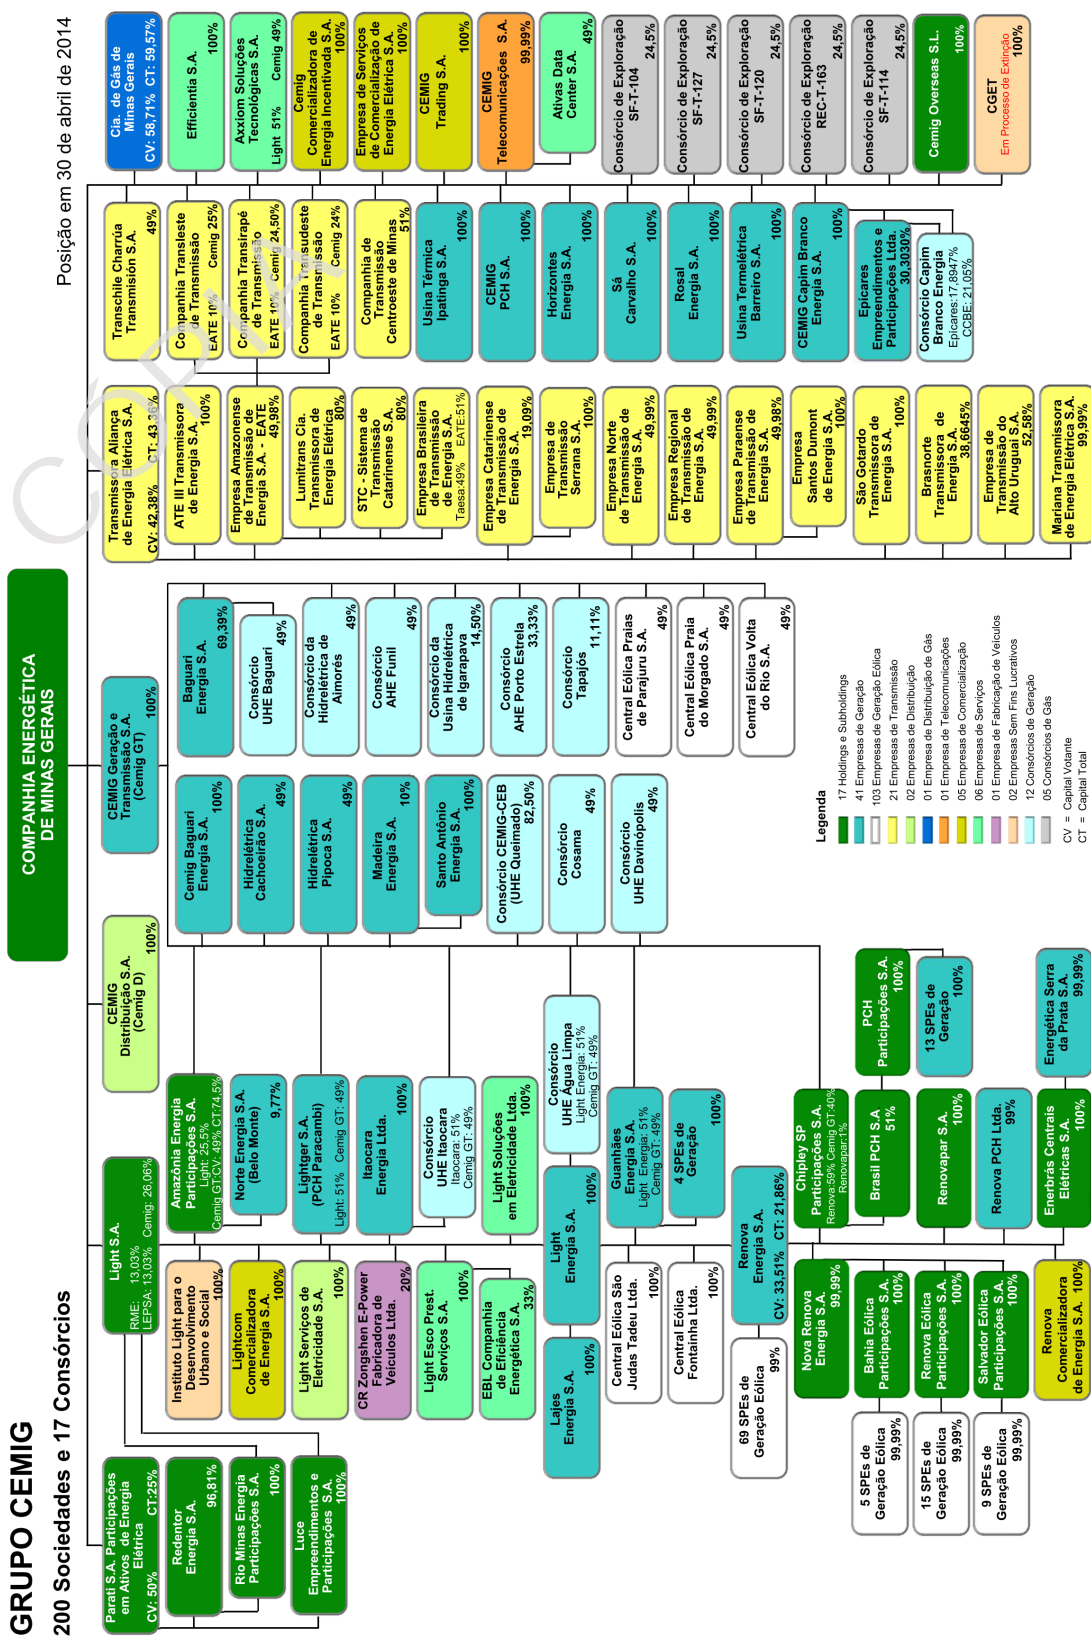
GRUPO CEMIG

200 Sociedades e 17 Consórcios

Posição em 30 de abril de 2014

COMPANHIA ENERGÉTICA DE MINAS GERAIS

Cia. de Gás de Minas Gerais CV: 58,71% CT: 59,57%

Efficientia S.A. 100%

Axxiom Soluções Tecnológicas S.A. Light 51% Cemig 49%

Cemig Comercializadora de Energia Incentivada S.A. 100%

Empresa de Serviços de Comercialização de Energia Elétrica S.A. 100%

CEMIG Trading S.A. 100%

CEMIG Telecomunicações S.A. 99,99%

Ativas Data Center S.A. 49%

Consórcio de Exploração SF-T-104 24,5%

Consórcio de Exploração SF-T-127 24,5%

Consórcio de Exploração SF-T-120 24,5%

Consórcio de Exploração REC-T-163 24,5%

Consórcio de Exploração SF-T-114 24,5%

Cemig Overseas S.L. 100%

CGET Em Processo de Extinção 100%

Transchile Charrua Transmisión S.A. 49%

Companhia Transleste de Transmissão EATE 10% Cemig 25%

Companhia Transirapé de Transmissão EATE 10% Cemig 24,50%

Companhia Transudeste de Transmissão EATE 10% Cemig 24%

Companhia de Transmissão Centroeste de Minas 51%

Usina Térmica Ipatinga S.A. 100%

CEMIG PCH S.A. 100%

Horizontes Energia S.A. 100%

Sá Carvalho S.A. 100%

Rosal Energia S.A. 100%

Usina Termelétrica Barreiro S.A. 100%

CEMIG Capim Branco Energia S.A. 100%

Epicares Empreendimentos e Participações Ltda. 30,3030%

Consórcio Capim Branco Energia Epicares:17,8947% CCBE: 21,05%

Transmissora Aliança de Energia Elétrica S.A. CV: 42,38% CT: 43,36%

ATE III Transmissora de Energia S.A. 100%

Empresa Amazonense de Transmissão de Energia S.A. - EATE 49,98%

Lumitrans Cia. Transmissora de Energia Elétrica 80%

STC - Sistema de Transmissão Catarinense S.A. 80%

Empresa Brasileira de Transmissão de Energia S.A. Taesa:49% EATE:51%

Empresa Catarinense de Transmissão de Energia S.A. 19,09%

Empresa de Transmissão Serrana S.A. 100%

Empresa Norte de Transmissão de Energia S.A. 49,99%

Empresa Regional de Transmissão de Energia S.A. 49,99%

Empresa Paraense de Transmissão de Energia S.A. 49,98%

Empresa Santos Dumont de Energia S.A. 100%

São Gotardo Transmissora de Energia S.A. 100%

Brasnorte Transmissora de Energia S.A. 38,6645%

Empresa de Transmissão do Alto Uruguai S.A. 52,58%

Mariana Transmissora de Energia Elétrica S.A. 99,99%

CEMIG Geração e Transmissão S.A. (Cemig GT) 100%

Baguari Energia S.A. 69,39%

Consórcio UHE Baguari 49%

Consórcio da Hidrelétrica de Aimorés 49%

Consórcio AHE Funil 49%

Consórcio da Usina Hidrelétrica de Igarapava 14,50%

Consórcio AHE Porto Estrela 33,33%

Consórcio Tapajós 11,11%

Central Eólica Praias de Parajuru S.A. 49%

Central Eólica Praia do Morgado S.A. 49%

Central Eólica Volta do Rio S.A. 49%

Cemig Baguari Energia S.A. 100%

Hidrelétrica Cachoeirão S.A. 49%

Hidrelétrica Pipoca S.A. 49%

Madeira Energia S.A. 10%

Santo Antônio Energia S.A. 100%

Consórcio CEMIG-CEB (UHE Queimado) 82,50%

Consórcio Cosama 49%

Consórcio UHE Davinópolis 49%

Legenda
17 Holdings e Subholdings
41 Empresas de Geração
103 Empresas de Geração Eólica
21 Empresas de Transmissão
02 Empresas de Distribuição
01 Empresa de Distribuição de Gás
01 Empresa de Telecomunicações
05 Empresas de Comercialização
06 Empresas de Serviços
01 Empresa de Fabricação de Veículos
02 Empresas Sem Fins Lucrativos
12 Consórcios de Geração
05 Consórcios de Gás
CV = Capital Votante
CT = Capital Total

CEMIG Distribuição S.A. (Cemig D) 100%

Amazônia Energia Participações S.A. Light: 25,5% Cemig GT:CV: 49% CT:74,5%

Norte Energia S.A. (Belo Monte) 9,77%

Lightger S.A. (PCH Paracambi) Light: 51% Cemig GT: 49%

Itaocara Energia Ltda. 100%

Consórcio UHE Itaocara Itaocara: 51% Cemig GT: 49%

Light Soluções em Eletricidade Ltda. 100%

Consórcio UHE Água Limpa Light Energia: 51% Cemig GT: 49%

Guanhães Energia S.A. Light Energia: 51% Cemig GT: 49%

4 SPEs de Geração 100%

Chipley SP Participações S.A. Renova:59% Cemig GT:40% Renovapar:1%

PCH Participações S.A. 100%

13 SPEs de Geração 100%

Brasil PCH S.A. 51%

Renovapar S.A. 100%

Renova PCH Ltda. 99%

Energética Serra da Prata S.A. 99,99%

Enerbrás Centrais Elétricas S.A. 100%

Light S.A. RME: 13,03% LEPSA: 13,03% Cemig: 26,06%

Instituto Light para o Desenvolvimento Urbano e Social 100%

Lightcom Comercializadora de Energia S.A. 100%

Light Serviços de Eletricidade S.A. 100%

CR Zongshen E-Power Fabricadora de Veículos Ltda. 20%

Light Esco Prest. Serviços S.A. 100%

EBL Companhia de Eficiência Energética S.A. 33%

Light Energia S.A. 100%

Lajes Energia S.A. 100%

Central Eólica São Judas Tadeu Ltda. 100%

Central Eólica Fontainha Ltda. 100%

Renova Energia S.A. CV: 33,51% CT: 21,86%

69 SPEs de Geração Eólica 99%

Nova Renova Energia S.A. 99,99%

Bahia Eólica Participações S.A. 100%

Renova Eólica Participações S.A. 100%

Salvador Eólica Participações S.A. 100%

Renova Comercializadora de Energia S.A. 100%

5 SPEs de Geração Eólica 99,99%

15 SPEs de Geração Eólica 99,99%

9 SPEs de Geração Eólica 99,99%

Parati S.A. Participações em Ativos de Energia Elétrica CV: 50% CT:25%

Redentor Energia S.A. 96,81%

Rio Minas Energia Participações S.A. 100%

Luce Empreendimentos e Participações S.A. 100%